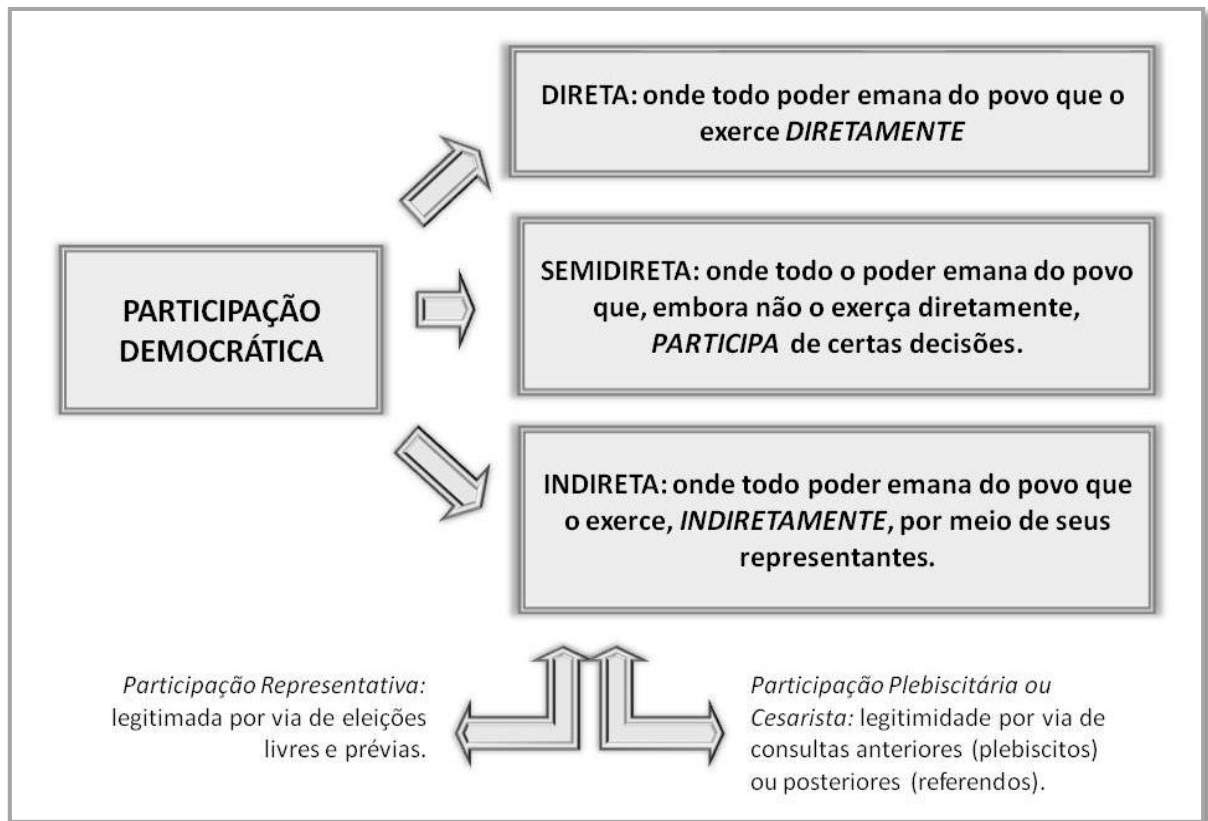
PARTICIPAÇÃO DEMOCRÁTICA

DIRETA: onde todo poder emana do povo que o exerce *DIRETAMENTE*

SEMIDIRETA: onde todo o poder emana do povo que, embora não o exerça diretamente, *PARTICIPA* de certas decisões.

INDIRETA: onde todo poder emana do povo que o exerce, *INDIRETAMENTE*, por meio de seus representantes.

*Participação Representativa:* legitimada por via de eleições livres e prévias.

*Participação Plebiscitária ou Cesarista:* legitimidade por via de consultas anteriores (plebiscitos) ou posteriores (referendos).